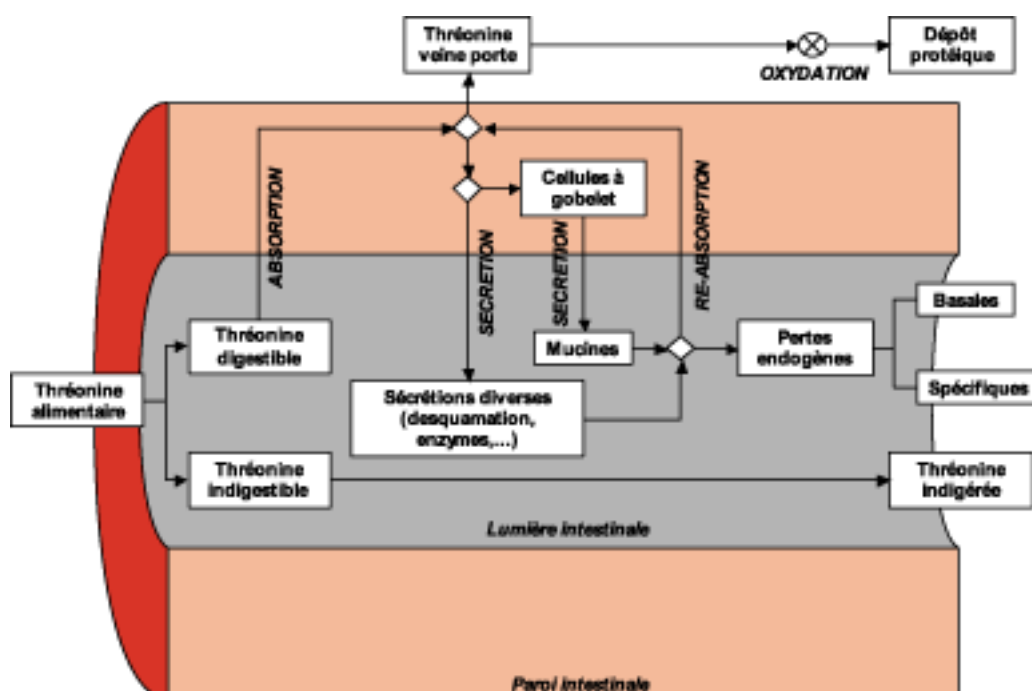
Thréonine veine porte

OXYDATION

Dépôt protéique

ABSORPTION

Cellules à gobelet

SECRETION

SECRETION

RE-ABSORPTION

Thréonine digestible

Mucines

Pertes endogènes

Basales

Spécifiques

Thréonine alimentaire

Sécrétions diverses (desquamation, enzymes,...)

Thréonine indigestible

Thréonine indigérée

Lumière intestinale

Paroi intestinale